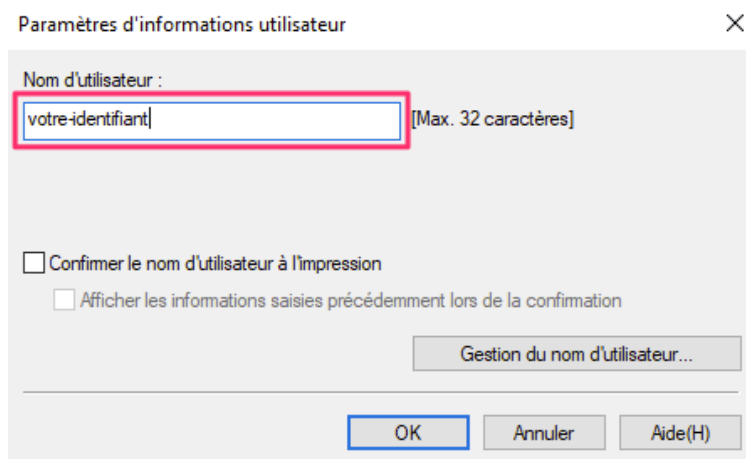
Paramètres d'informations utilisateur

Nom d'utilisateur :

votre-identifiant

[Max. 32 caractères]

Confirmer le nom d'utilisateur à l'impression

Afficher les informations saisies précédemment lors de la confirmation

Gestion du nom d'utilisateur...

OK

Annuler

Aide(H)